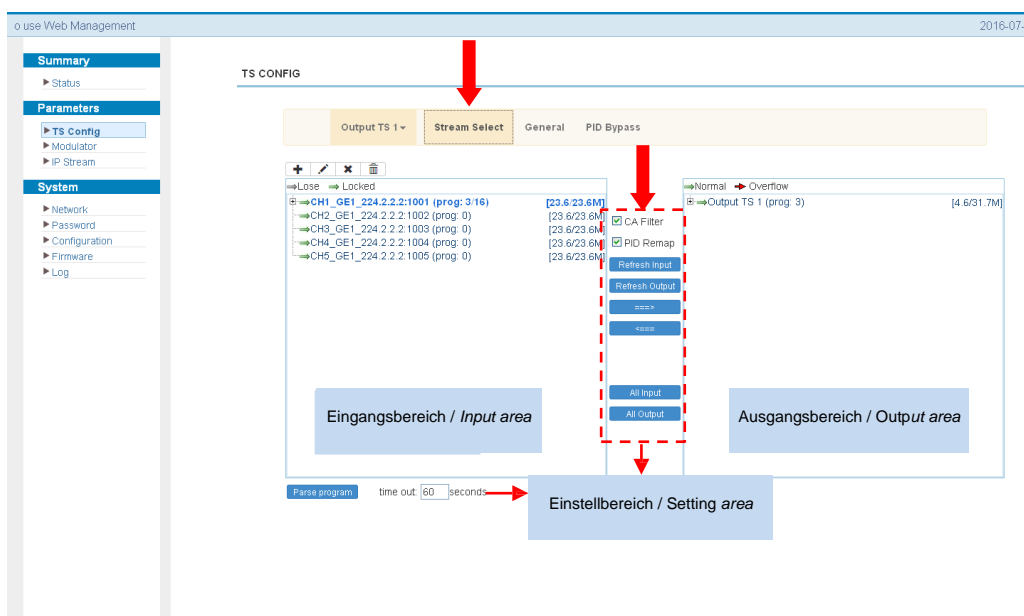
o use Web Management

2016-07-

Summary

▶ Status

Parameters

▶ TS Config

▶ Modulator

▶ IP Stream

System

▶ Network

▶ Password

▶ Configuration

▶ Firmware

▶ Log

TS CONFIG

Output TS 1 ▾ Stream Select General PID Bypass

Lose Locked

CH1_GE1_224.2.2.2:1001 (prog: 3/16) [23.6/23.6M]

CH2_GE1_224.2.2.2:1002 (prog: 0) [23.6/23.6M]

CH3_GE1_224.2.2.2:1003 (prog: 0) [23.6/23.6M]

CH4_GE1_224.2.2.2:1004 (prog: 0) [23.6/23.6M]

CH5_GE1_224.2.2.2:1005 (prog: 0) [23.6/23.6M]

CA Filter

PID Remap

Refresh Input

Refresh Output

===>

<===

All Input

All Output

Normal Overflow

Output TS 1 (prog: 3) [4.6/31.7M]

Eingangsbereich / *Input area*

Ausgangsbereich / Outp*ut area*

Parse program time out: 60 seconds

Einstellbereich / Setting *area*